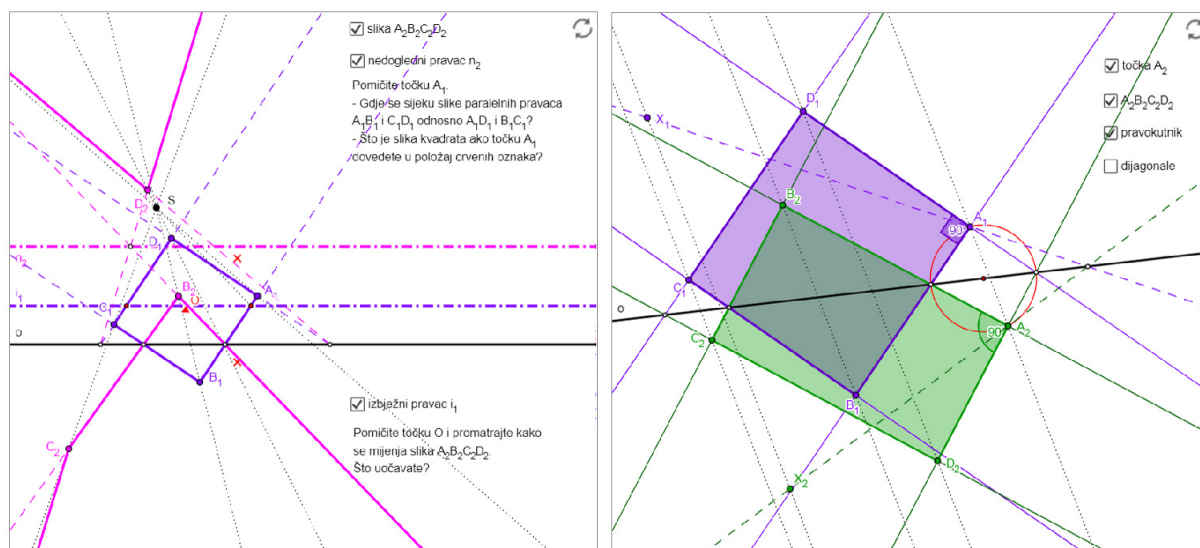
slika $A_2B_2C_2D_2$

nedogledni pravac $n_2$

Pomičite točku $A_1$.
- Gdje se sijeku slike paralelnih pravaca $A_1B_1$ i $C_1D_1$ odnosno $A_1D_1$ i $B_1C_1$?
- Što je slika kvadrata ako točku $A_1$ dovedete u položaj crvenih oznaka?

$D_2$ S
$D_1$
$n_2$
$i_1$
$C_1$
$B_2$ O
$A_1$
o
$B_1$
$C_2$

izbježni pravac $i_1$

Pomičite točku O i promatrajte kako se mijenja slika $A_2B_2C_2D_2$.
Što uočavate?

točka $A_2$

$A_2B_2C_2D_2$

pravokutnik

dijagonale

$X_1$
$D_1$
$B_2$
$A_1$
90
$C_1$
o
$C_2$
90
$A_2$
$B_1$
$D_2$
$X_2$